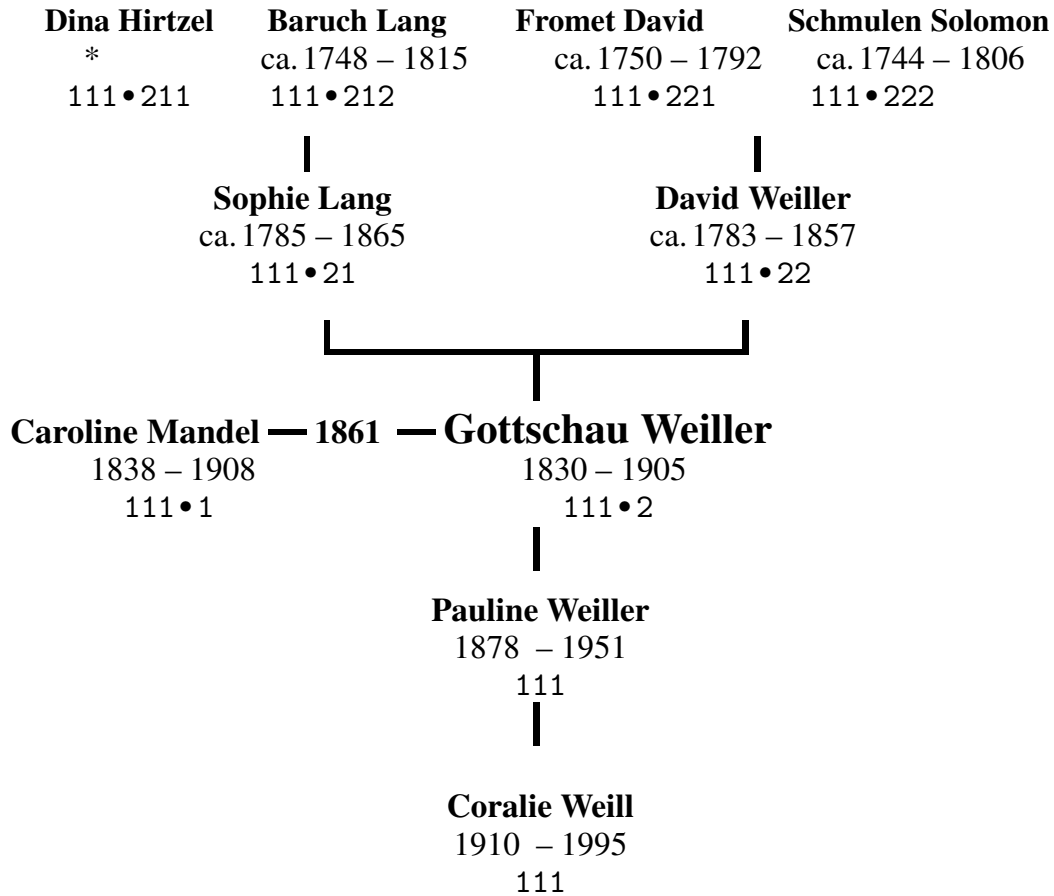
Dina Hirtzel
*
111•211

Baruch Lang
ca. 1748 – 1815
111•212

Fromet David
ca. 1750 – 1792
111•221

Schmulen Solomon
ca. 1744 – 1806
111•222

Sophie Lang
ca. 1785 – 1865
111•21

David Weiller
ca. 1783 – 1857
111•22

Caroline Mandel — 1861 — Gottschau Weiller
1838 – 1908
111•1

1830 – 1905
111•2

Pauline Weiller
1878 – 1951
111

Coralie Weill
1910 – 1995
111